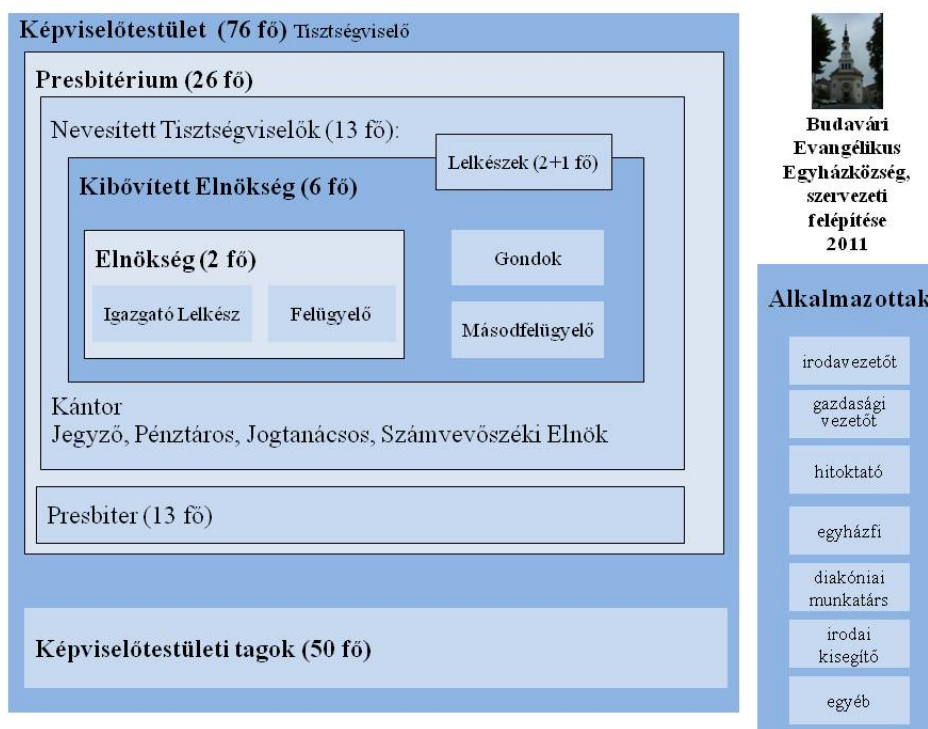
Képviselőtestület (76 fő) Tisztségviselő

Presbitérium (26 fő)

Nevesített Tisztségviselők (13 fő):

Lelkészek (2+1 fő)

Kibővített Elnökség (6 fő)

Elnökség (2 fő)

Igazgató Lelkész

Felügyelő

Gondok

Másodfelügyelő

Kántor
Jegyző, Pénztáros, Jogtanácsos, Számvevőszéki Elnök

Presbiter (13 fő)

Képviselőtestületi tagok (50 fő)

Budavári Evangélikus Egyházközség, szervezeti felépítése 2011

Alkalmazottak

irodavezetőt

gazdasági vezetőt

hitoktató

egyházfi

diakóniai munkatárs

irodai kisegítő

egyéb